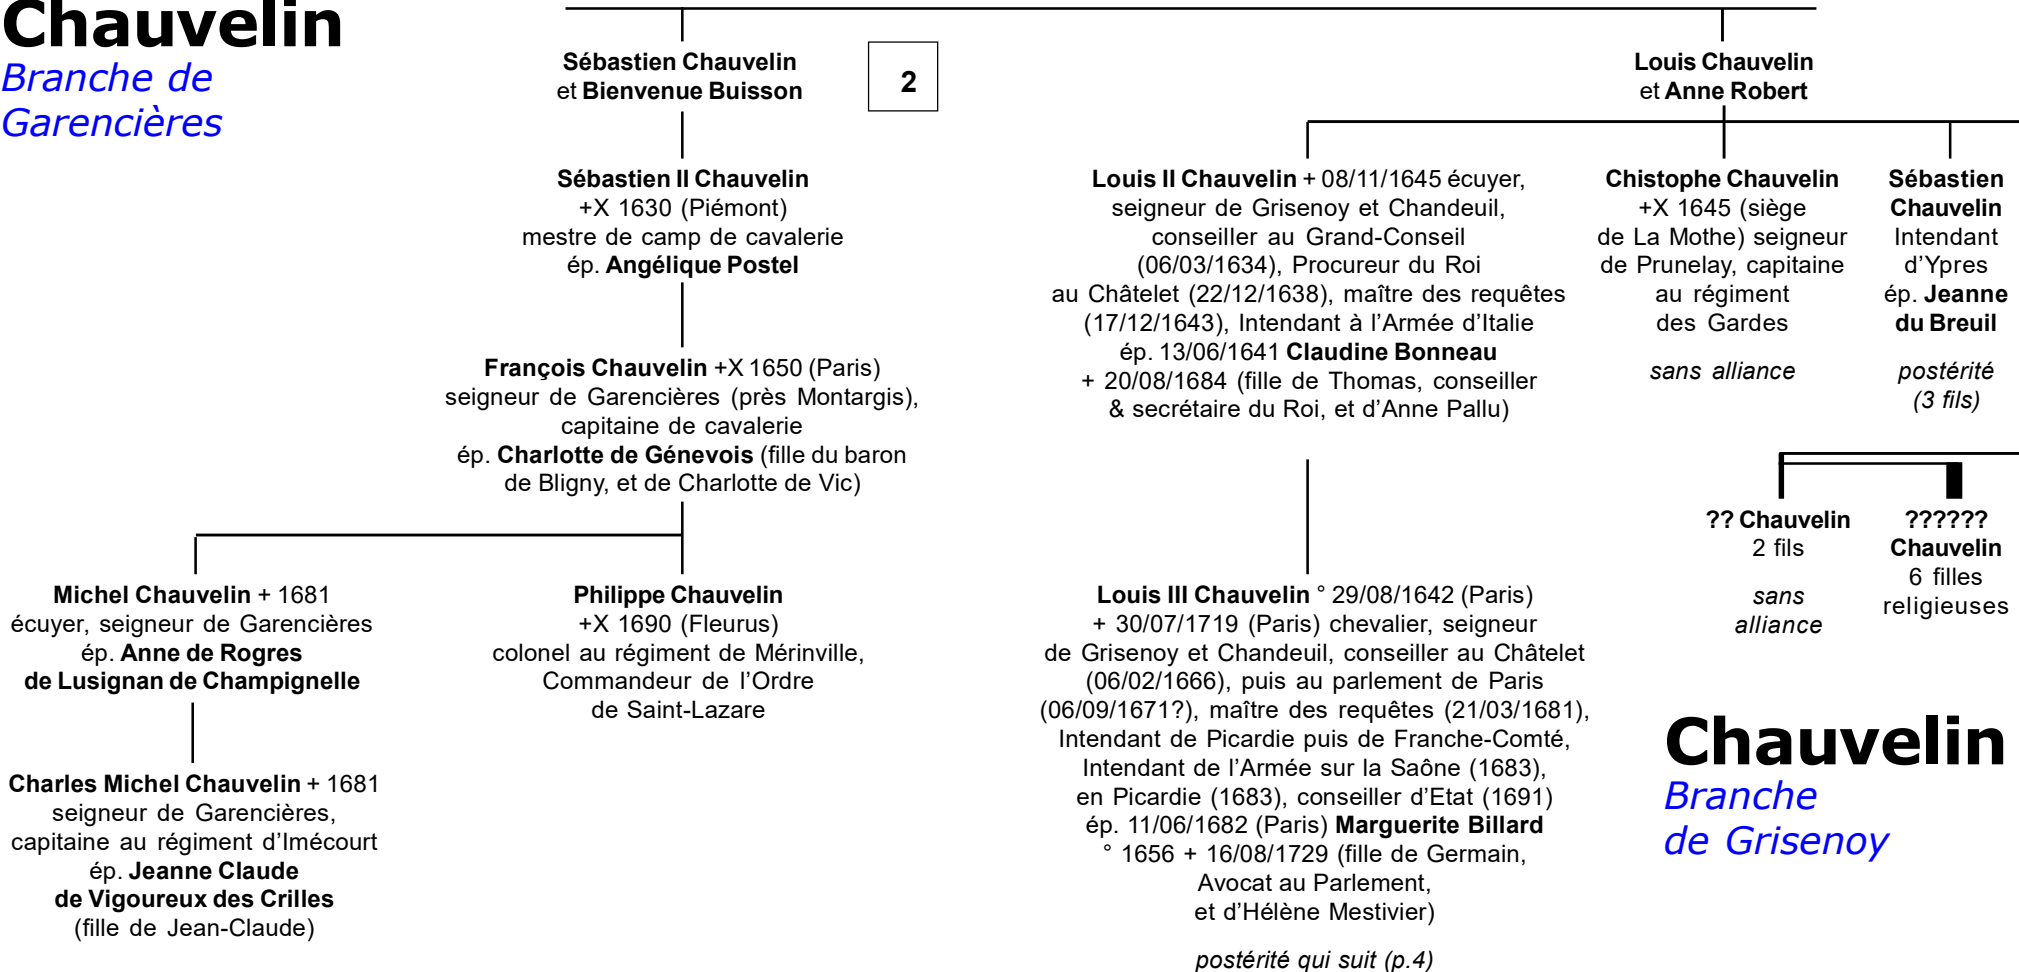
Chauvelin
Branche de Garencières

Sébastien Chauvelin et Bienvenue Buisson

2

Sébastien II Chauvelin +X 1630 (Piémont) mestre de camp de cavalerie ép. Angélique Postel

François Chauvelin +X 1650 (Paris) seigneur de Garencières (près Montargis), capitaine de cavalerie ép. Charlotte de Génevois (fille du baron de Bligny, et de Charlotte de Vic)

Michel Chauvelin + 1681 écuyer, seigneur de Garencières ép. Anne de Rogres de Lusignan de Champignelle

Charles Michel Chauvelin + 1681 seigneur de Garencières, capitaine au régiment d'Imécourt ép. Jeanne Claude de Vigoureux des Crilles (fille de Jean-Claude)

Philippe Chauvelin +X 1690 (Fleurus) colonel au régiment de Mérinville, Commandeur de l'Ordre de Saint-Lazare

Louis Chauvelin et Anne Robert

Louis II Chauvelin + 08/11/1645 écuyer, seigneur de Grisenoy et Chandeuil, conseiller au Grand-Conseil (06/03/1634), Procureur du Roi au Châtelet (22/12/1638), maître des requêtes (17/12/1643), Intendant à l'Armée d'Italie ép. 13/06/1641 Claudine Bonneau + 20/08/1684 (fille de Thomas, conseiller & secrétaire du Roi, et d'Anne Pallu)

Louis III Chauvelin ° 29/08/1642 (Paris) + 30/07/1719 (Paris) chevalier, seigneur de Grisenoy et Chandeuil, conseiller au Châtelet (06/02/1666), puis au parlement de Paris (06/09/1671?), maître des requêtes (21/03/1681), Intendant de Picardie puis de Franche-Comté, Intendant de l'Armée sur la Saône (1683), en Picardie (1683), conseiller d'Etat (1691) ép. 11/06/1682 (Paris) Marguerite Billard ° 1656 + 16/08/1729 (fille de Germain, Avocat au Parlement, et d'Hélène Mestivier)

postérité qui suit (p.4)

Chistophe Chauvelin +X 1645 (siège de La Mothe) seigneur de Prunelay, capitaine au régiment des Gardes

sans alliance

Sébastien Chauvelin Intendant d'Ypres ép. Jeanne du Breuil

postérité (3 fils)

?? Chauvelin 2 fils

sans alliance

?????? Chauvelin 6 filles religieuses

Chauvelin
Branche de Grisenoy